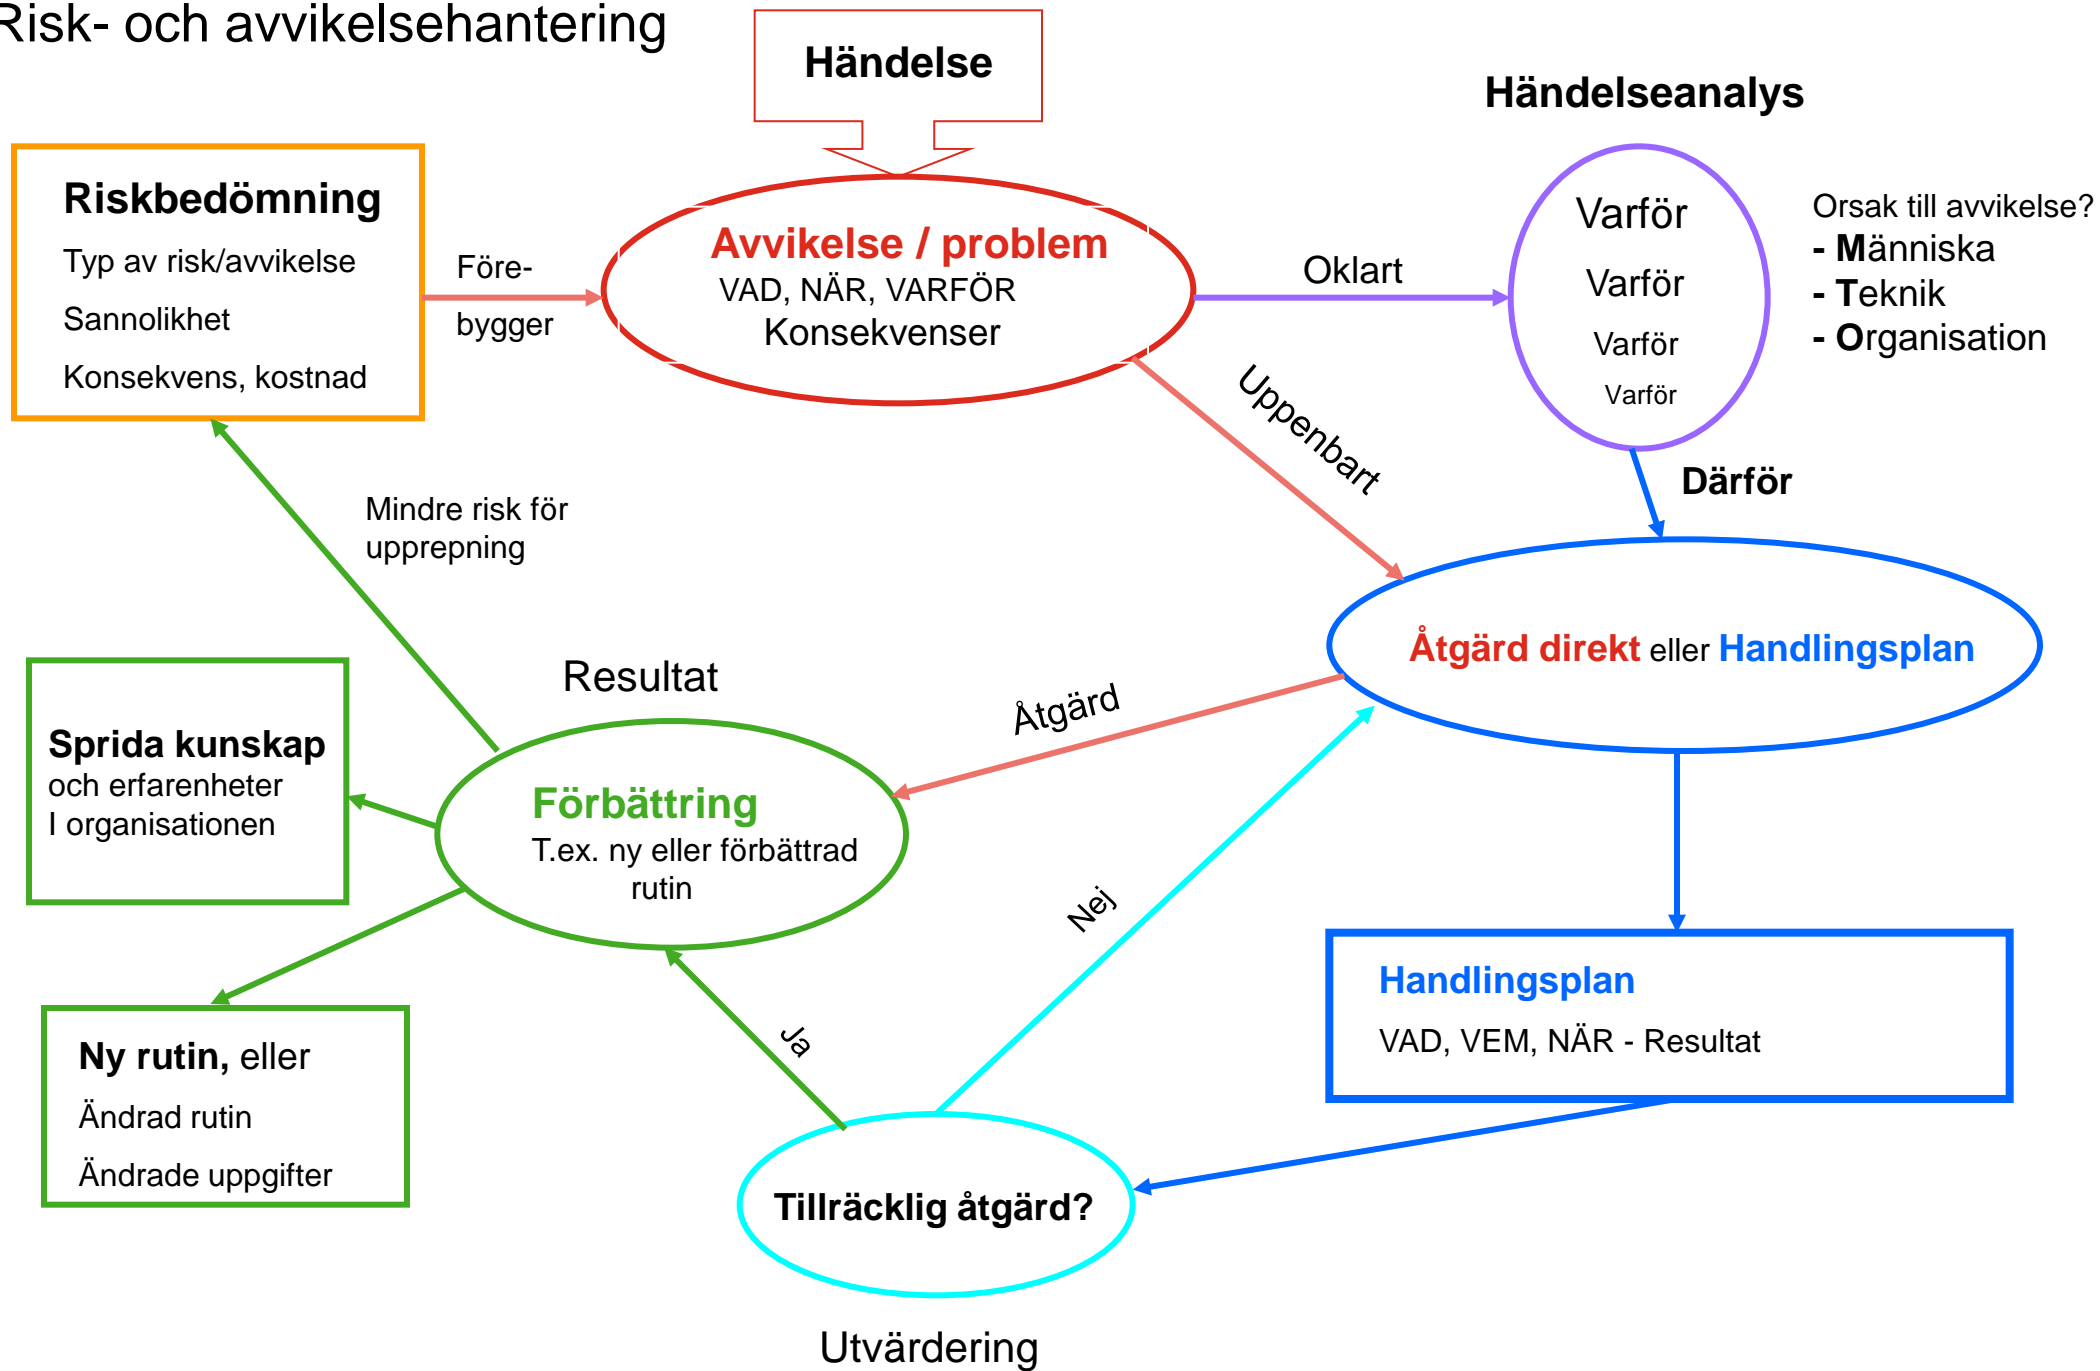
Risk- och avvikelsehantering

Händelse

Händelseanalys

Riskbedömning
Typ av risk/avvikelse
Sannolikhet
Konsekvens, kostnad

Före-
bygger

Avvikelse / problem
VAD, NÄR, VARFÖR
Konsekvenser

Oklart

Varför
Varför
Varför
Varför

Orsak till avvikelse?
- Människa
- Teknik
- Organisation

Uppenbart

Därför

Mindre risk för upprepning

Åtgärd direkt eller Handlingsplan

Resultat

Åtgärd

Sprida kunskap
och erfarenheter
I organisationen

Förbättring
T.ex. ny eller förbättrad rutin

Nej

Handlingsplan
VAD, VEM, NÄR - Resultat

Ny rutin, eller
Ändrad rutin
Ändrade uppgifter

Ja

Tillräcklig åtgärd?

Utvärdering